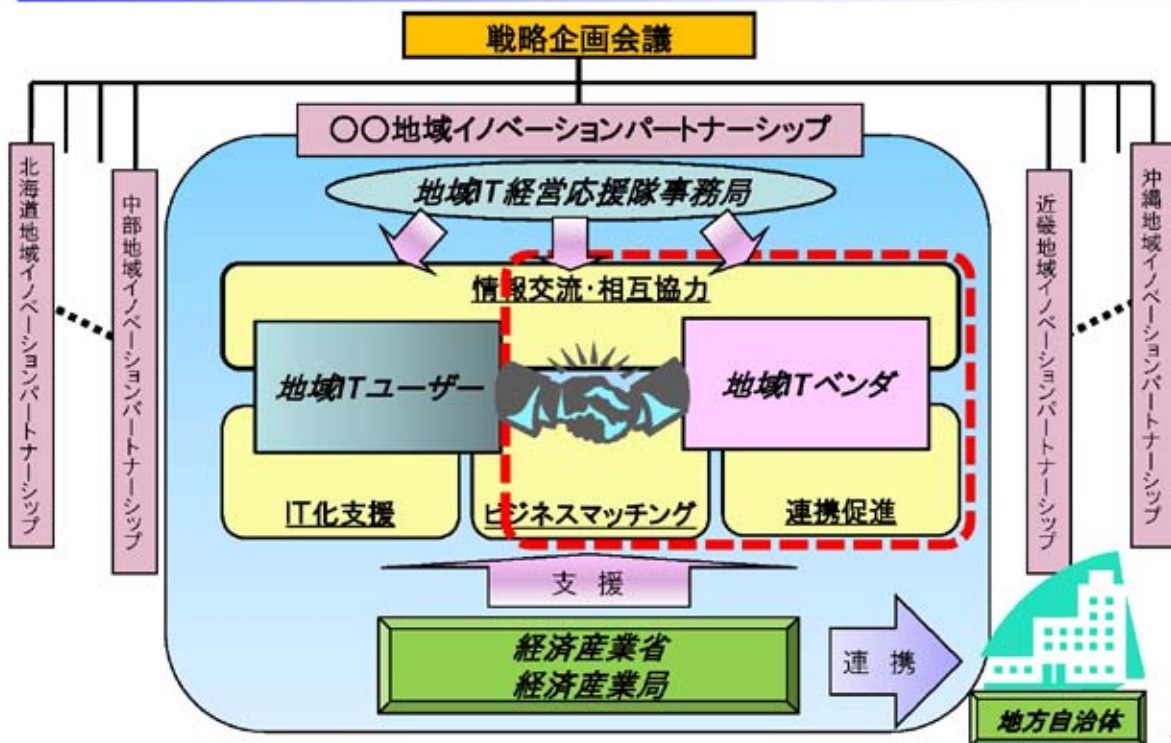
戦略企画会議

○○地域イノベーションパートナーシップ

北海道地域イノベーションパートナーシップ

中部地域イノベーションパートナーシップ

近畿地域イノベーションパートナーシップ

沖縄地域イノベーションパートナーシップ

地域IT経営応援隊事務局

情報交流・相互協力

地域ITユーザー

地域ITベンダ

IT化支援

ビジネスマッチング

連携促進

支 援

経済産業省
経済産業局

連 携

地方自治体